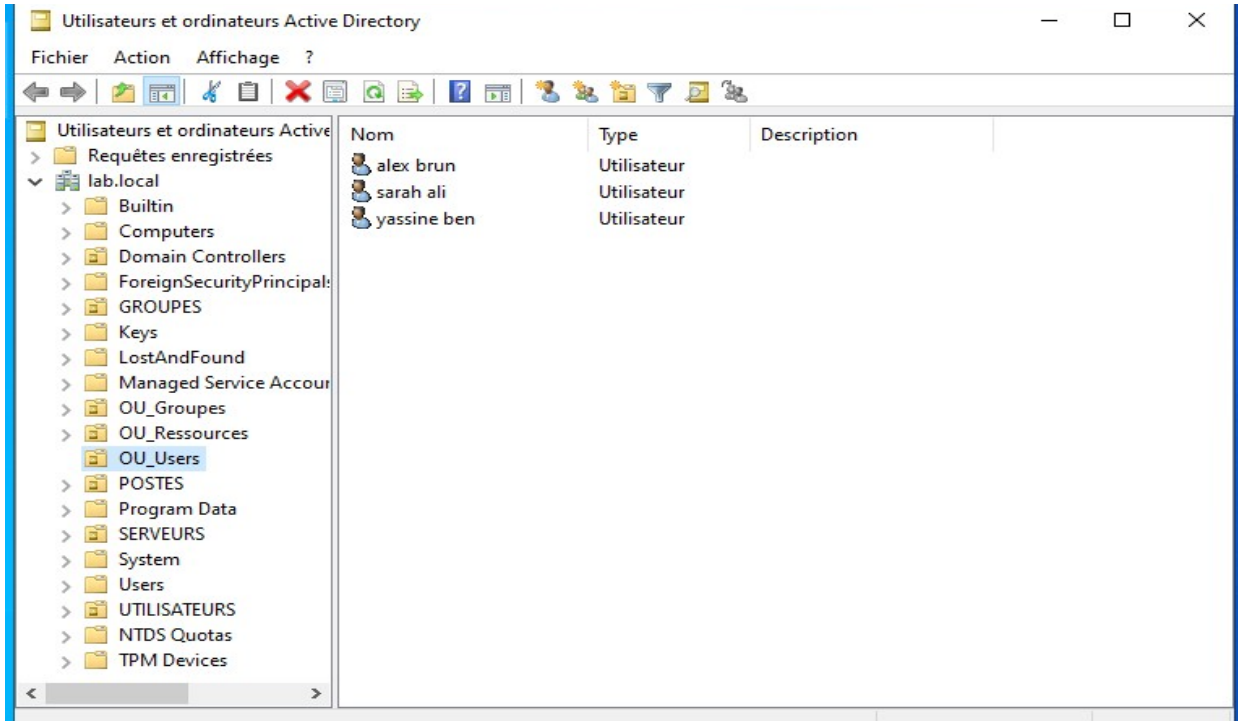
Utilisateurs et ordinateurs Active Directory

Fichier Action Affichage ?

Utilisateurs et ordinateurs Active
Requêtes enregistrées
lab.local
Builtin
Computers
Domain Controllers
ForeignSecurityPrincipals
GROUPES
Keys
LostAndFound
Managed Service Accour
OU_Groupes
OU_Ressources
OU_Users
POSTES
Program Data
SERVEURS
System
Users
UTILISATEURS
NTDS Quotas
TPM Devices

| Nom | Type | Description |
|---|---|---|
| alex brun | Utilisateur | |
| sarah ali | Utilisateur | |
| yassine ben | Utilisateur | |